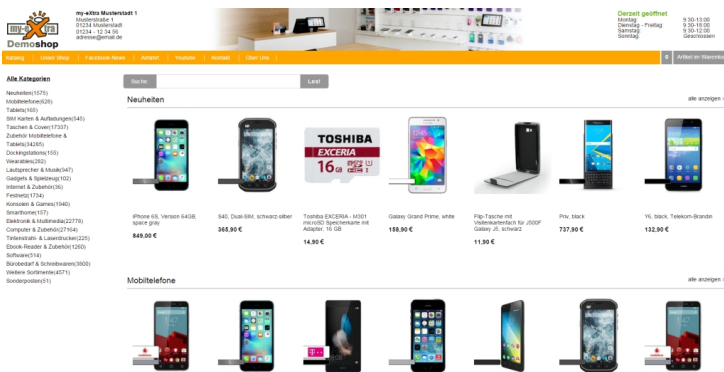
my-eXtra Demoshop

my-eXtra Musterstadt 1
Musterstraße 1
01234 Musterstadt
01234 - 12 34 56
adresse@email.de

Derzeit geöffnet
Montag 9:30-13:00
Dienstag - Freitag 9:30-18:00
Samstag 9:30-12:00
Sonntag Geschlossen

Katalog | Unser Shop | Facebook-News | Anfahrt | Youtube | Kontakt | Über Uns | Artikel im Warenkorb

Alle Kategorien

Neuheiten(1575)
Mobiltelefone(626)
Tablets(165)
SIM Karten & Aufladungen(545)
Taschen & Cover(17337)
Zubehör Mobiltelefone & Tablets(34265)
Dockingstations(155)
Wearables(292)
Lautsprecher & Musik(947)
Gadgets & Spielzeug(102)
Internet & Zubehör(36)
Festnetz(1734)
Konsolen & Games(1940)
Smarthome(107)
Elektronik & Multimedia(22778)
Computer & Zubehör(27954)
Tintenstrahl- & Laserdrucker(225)
Ebook-Reader & Zubehör(1260)
Software(514)
Bürobedarf & Schreibwaren(3600)
Weitere Sortimente(4571)
Sonderposten(51)

Suche | Los!

Neuheiten | alle anzeigen

iPhone 6S, Version 64GB, space gray
849,00 €

S40, Dual-SIM, schwarz-silber
365,90 €

TOSHIBA EXCERIA 16
Toshiba EXCERIA - M301 microSD Speicherkarte mit Adapter, 16 GB
14,90 €

Galaxy Grand Prime, white
158,90 €

Flip-Tasche mit Visitenkartenfach für J500F Galaxy J5, schwarz
11,90 €

Priv, black
737,90 €

Y6, black, Telekom-Brandin
132,90 €

Mobiltelefone | alle anzeigen